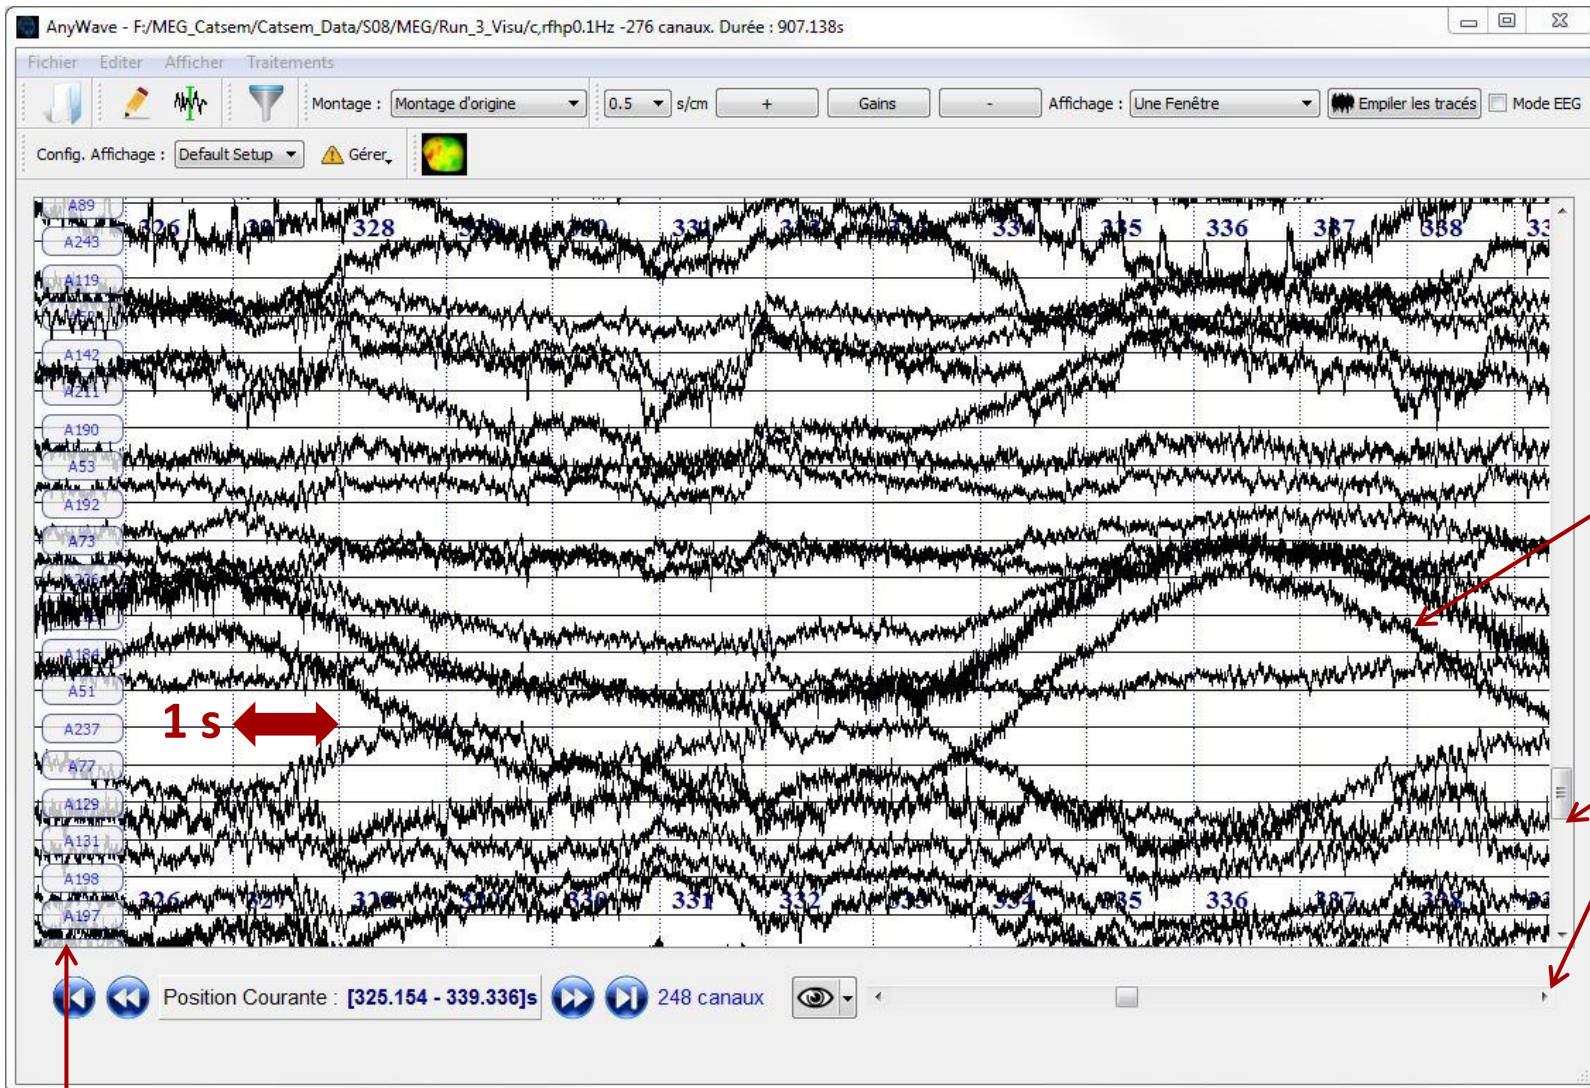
AnyWave - F:/MEG_Catsem/Catsem_Data/S08/MEG/Run_3_Visu/c,rfhp0.1Hz -276 canaux. Durée : 907.138s

Fichier Editer Afficher Traitements

Montage : Montage d'origine 0.5 s/cm + Gains - Affichage : Une Fenêtre Empiler les tracés Mode EEG

Config. Affichage : Default Setup Gérer

A89
A243
A119
A142
A211
A190
A53
A192
A73
A51
A237
A77
A129
A131
A198
A197

326 328 331 332 334 335 336 337 338

1 s

326 328 331 332 334 335 336 337

Position Courante : [325.154 - 339.336]s 248 canaux